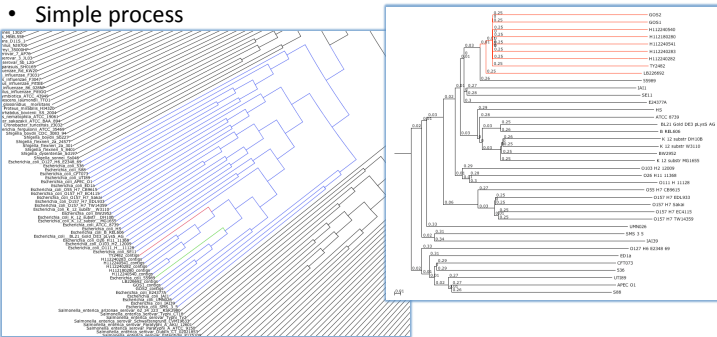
• Simple process

GOS2
GOS1
H112240340
H112180280
H112240541
H112240283
H112240282
TY2482
LB226692
55989
IAI1
SE11
E24377A
HS
ATCC 8739
BL21 Gold DE3 pLysS AG
B REL606
K 12 substr DH10B
K 12 substr W3110
BW2952
K 12 substr MG1655
O103 H2 12009
O26 H11 11368
O111 H 11128
O55 H7 CB9615
O157 H7 EDL933
O157 H7 Sakai
O157 H7 EC4115
O157 H7 TW14359
UMN026
SMS 3 5
IAI39
O127 H6 E2348 69
ED1a
CFT073
536
UTI89
APEC O1
S88

0.25
0.25
0.25
0.25
0.25
0.25
0.25
0.25
0.25
0.25
0.27
0.27
0.27
0.25
0.25
0.25
0.25
0.25
0.25
0.25
0.25
0.25
0.25
0.25
0.25
0.25
0.25
0.25
0.25
0.25
0.25
0.25
0.25
0.25
0.25
0.25
0.25
0.25
0.25
0.27
0.26
0.26
0.01
0.02
0.02
0.03
0.03
0.03
0.04
0.06
0.06
0.07
0.07
0.08
0.09
0.10
0.10
0.13
0.20
0.22
0.24
0.26

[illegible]